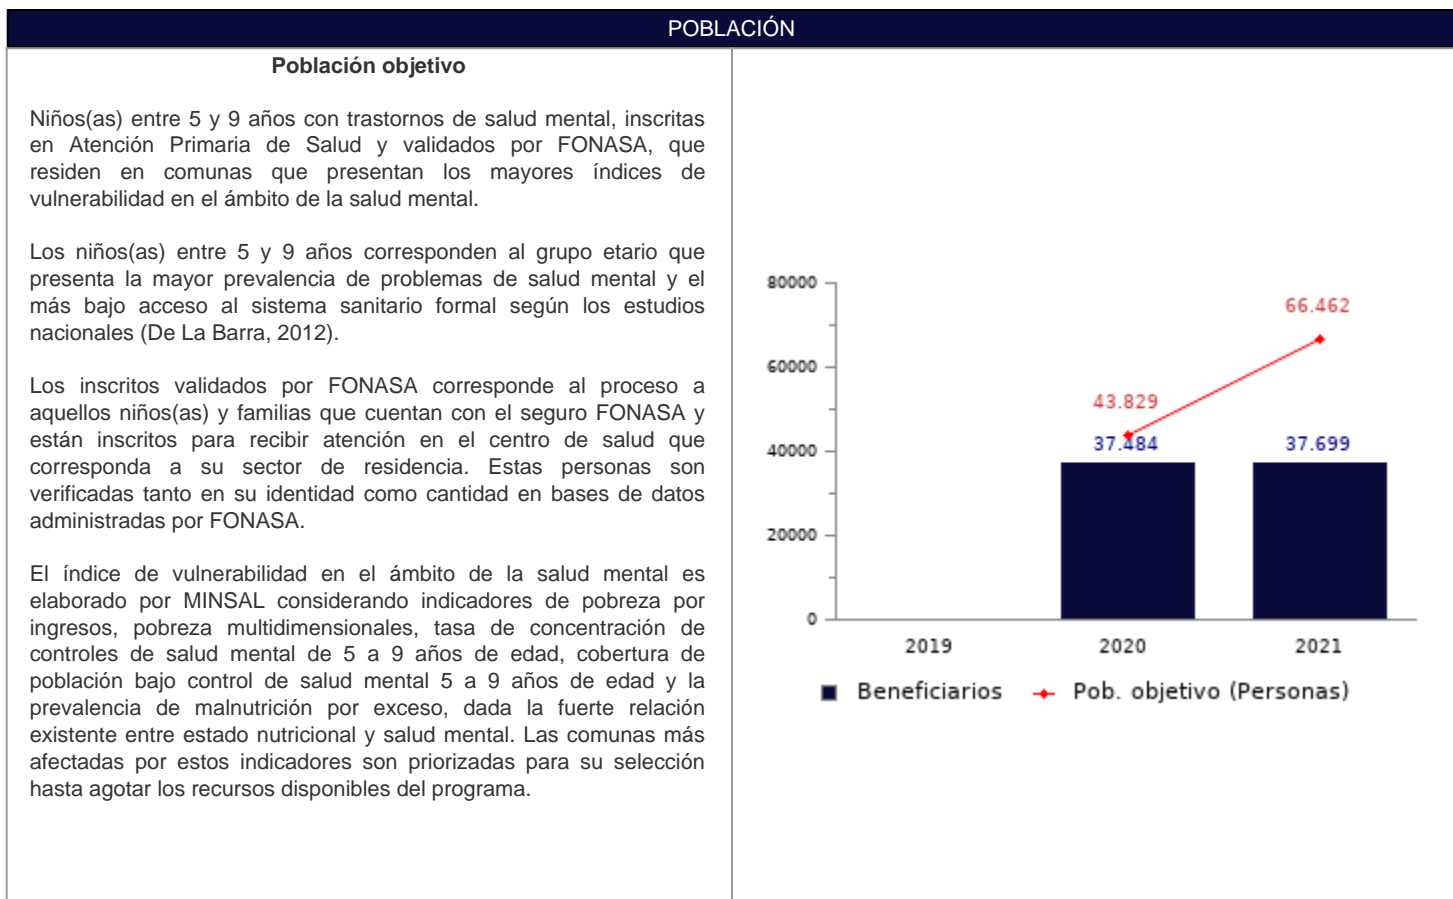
POBLACIÓN

Población objetivo

Niños(as) entre 5 y 9 años con trastornos de salud mental, inscritas en Atención Primaria de Salud y validados por FONASA, que residen en comunas que presentan los mayores índices de vulnerabilidad en el ámbito de la salud mental.

Los niños(as) entre 5 y 9 años corresponden al grupo etario que presenta la mayor prevalencia de problemas de salud mental y el más bajo acceso al sistema sanitario formal según los estudios nacionales (De La Barra, 2012).

Los inscritos validados por FONASA corresponde al proceso a aquellos niños(as) y familias que cuentan con el seguro FONASA y están inscritos para recibir atención en el centro de salud que corresponda a su sector de residencia. Estas personas son verificadas tanto en su identidad como cantidad en bases de datos administradas por FONASA.

El índice de vulnerabilidad en el ámbito de la salud mental es elaborado por MINSAL considerando indicadores de pobreza por ingresos, pobreza multidimensionales, tasa de concentración de controles de salud mental de 5 a 9 años de edad, cobertura de población bajo control de salud mental 5 a 9 años de edad y la prevalencia de malnutrición por exceso, dada la fuerte relación existente entre estado nutricional y salud mental. Las comunas más afectadas por estos indicadores son priorizadas para su selección hasta agotar los recursos disponibles del programa.

80000
60000
40000
20000
0
66.462
43.829
37.484
37.699
2019
2020
2021
Beneficiarios
Pob. objetivo (Personas)